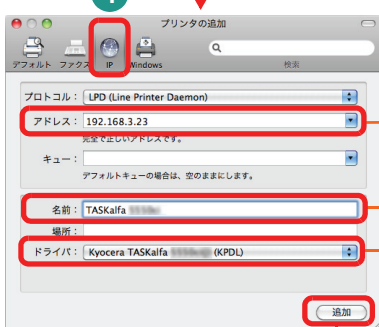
プリンタの追加

デフォルト ファクス IP Windows

検索

プロトコル： LPD (Line Printer Daemon)

アドレス： 192.168.3.23

完全で正しいアドレスです。

キュー：

デフォルトキューの場合は、空のままにします。

名前： TASKalfa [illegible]

場所：

ドライバ： Kyocera TASKalfa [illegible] (KPDL)

追加